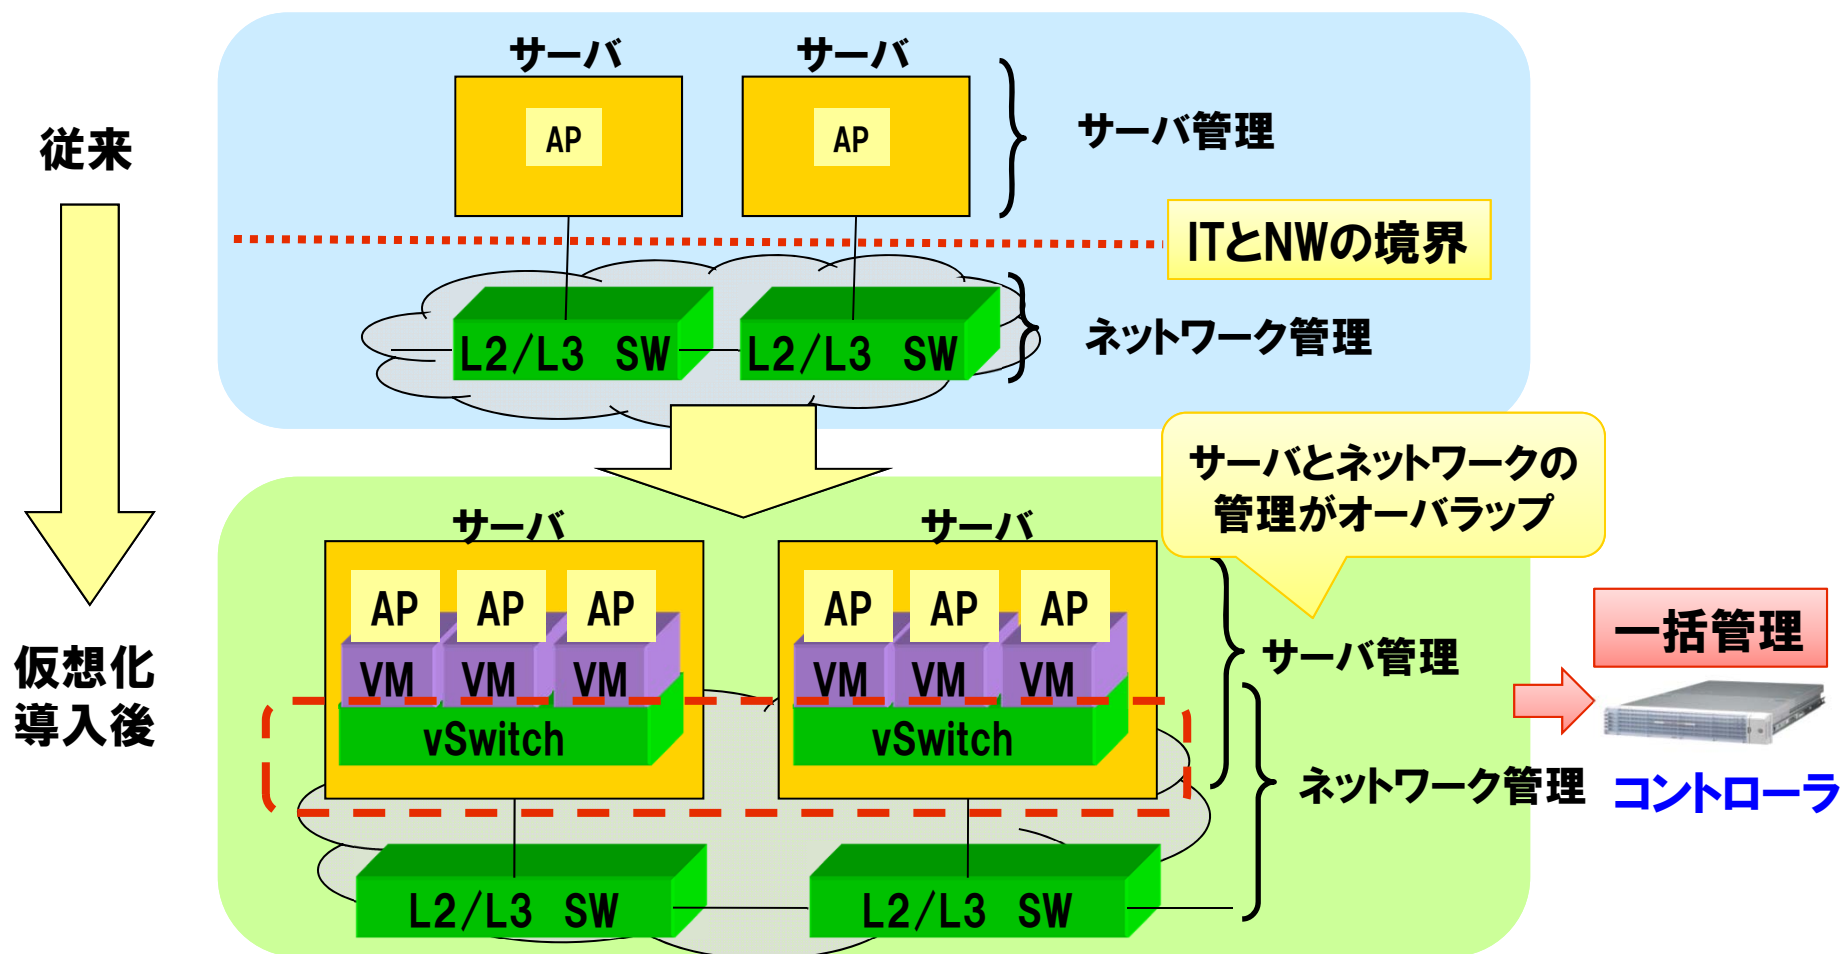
従来

サーバ

AP

サーバ

AP

サーバ管理

ITとNWの境界

L2/L3 SW

L2/L3 SW

ネットワーク管理

サーバとネットワークの管理がオーバラップ

仮想化導入後

サーバ

AP AP AP

VM VM VM

vSwitch

サーバ

AP AP AP

VM VM VM

vSwitch

サーバ管理

一括管理

ネットワーク管理

コントローラ

L2/L3 SW

L2/L3 SW